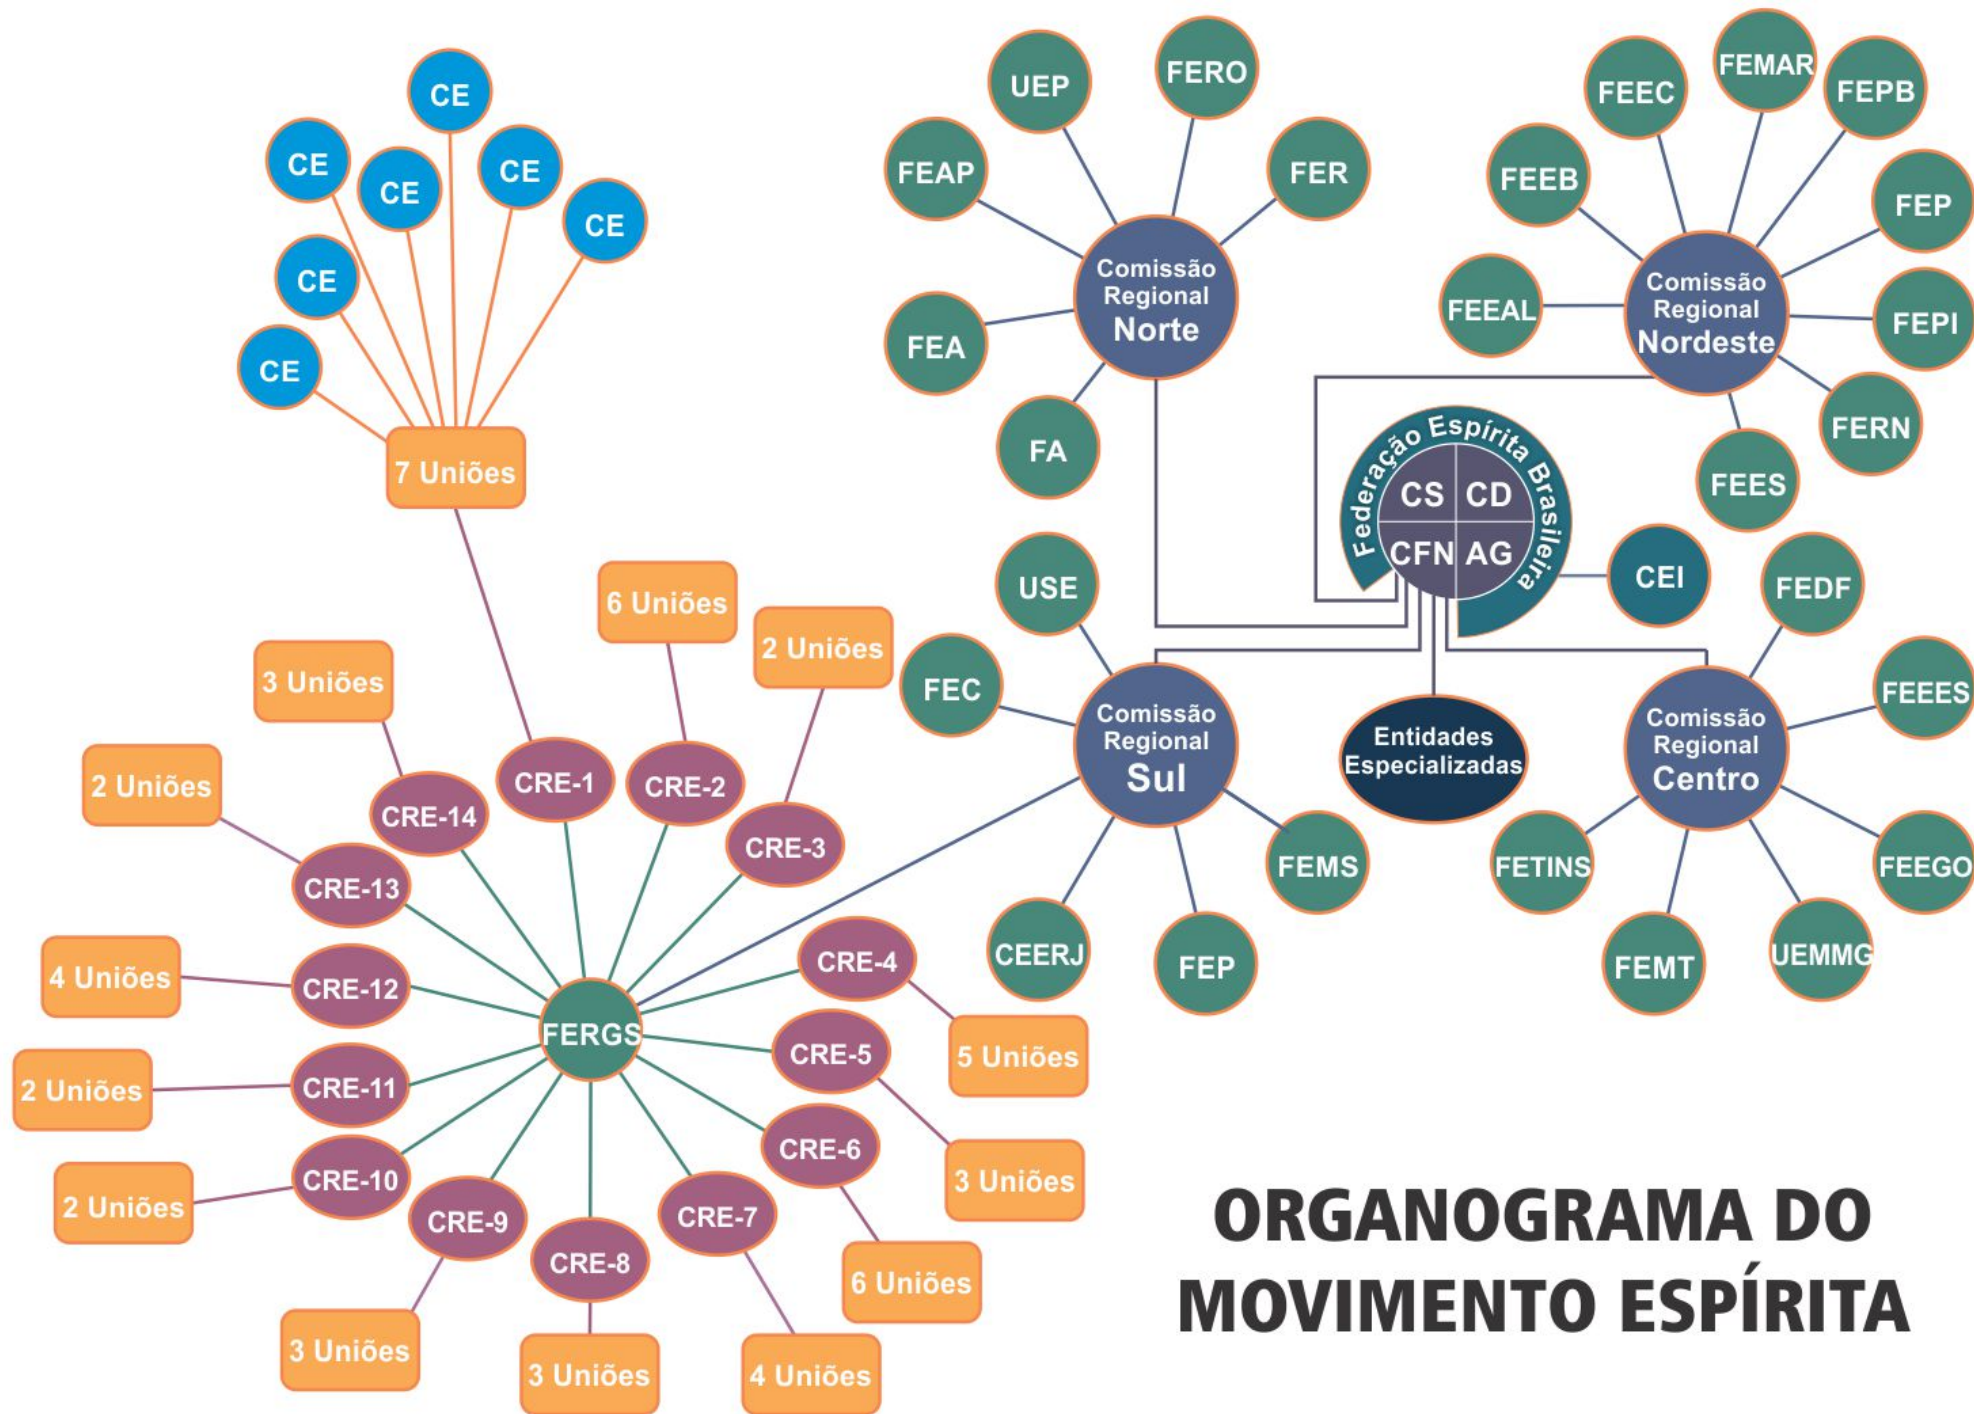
CE
CE
CE
CE
CE
CE
CE
7 Uniões

UEP
FERO
FEAP
FER
Comissão Regional Norte
FEA
FA

FEMAR
FEEC
FEPB
FEEB
FEP
FEEAL
Comissão Regional Nordeste
FEPI
FERN
FEES

Federação Espírita Brasileira
CS
CD
CFN
AG
CEI

USE
FEC
Comissão Regional Sul
FEMS
CEERJ
FEP

Entidades Especializadas

FEDF
FEEES
Comissão Regional Centro
FETINS
FEEGO
FEMT
UEMMG

6 Uniões
2 Uniões
3 Uniões
2 Uniões
CRE-1
CRE-2
CRE-3
CRE-14
CRE-13
4 Uniões
CRE-12
CRE-4
FERGS
2 Uniões
CRE-11
CRE-5
5 Uniões
CRE-6
3 Uniões
2 Uniões
CRE-10
CRE-9
CRE-8
CRE-7
6 Uniões
3 Uniões
3 Uniões
4 Uniões

ORGANOGRAMA DO MOVIMENTO ESPÍRITA